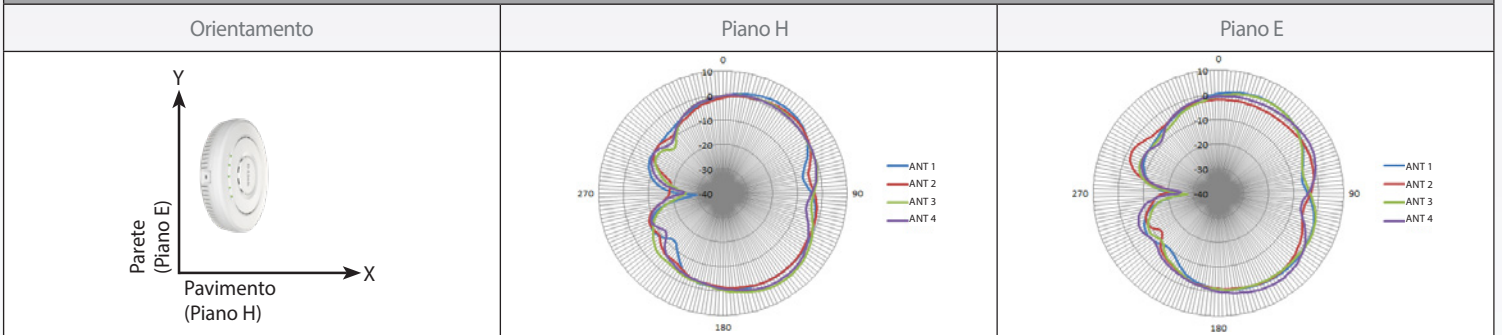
| Orientamento | Piano H | Piano E |
|---|---|---|
| Y<br>Parete (Piano E)<br>X<br>Pavimento (Piano H) | 0<br>10<br>0<br>-10<br>-20<br>-30<br>-40<br>270<br>90<br>180<br>ANT 1<br>ANT 2<br>ANT 3<br>ANT 4 | 0<br>10<br>0<br>-10<br>-20<br>-30<br>-40<br>270<br>90<br>180<br>ANT 1<br>ANT 2<br>ANT 3<br>ANT 4 |